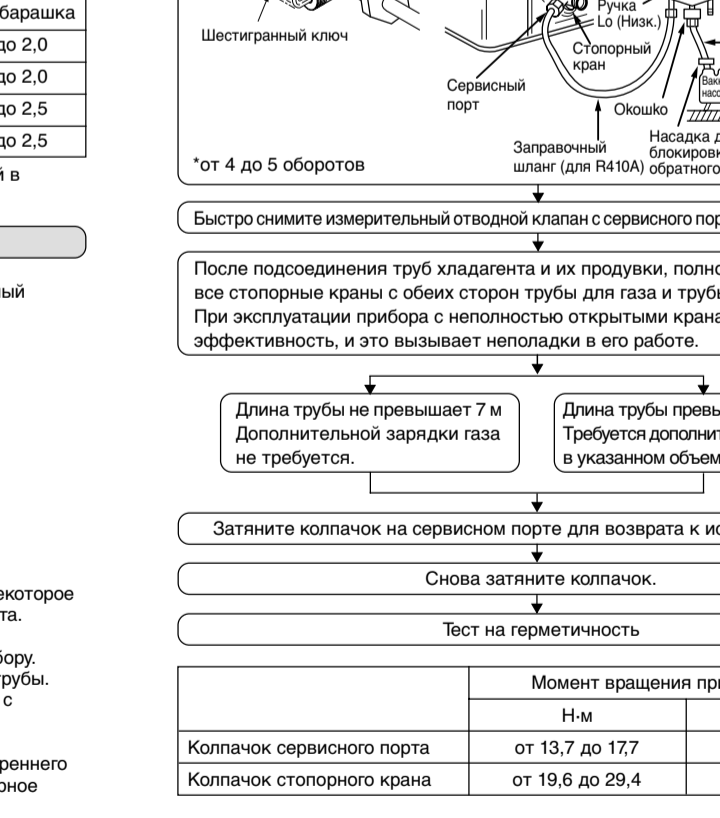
барашка

до 2,0

до 2,0

до 2,5

до 2,5

й в

ный

екоторое та.

бору. трубы. с

реннего рное

Шестигранный ключ

Ручка Lo (Низк.)

Стопорный кран

Сервисный порт

Окошко

Вак насо

Заправочный шланг (для R410A)

Насадка д блокировк обратного

*от 4 до 5 оборотов

Быстро снимите измерительный отводной клапан с сервисного пор

После подсоединения труб хладагента и их продувки, полно все стопорные краны с обеих сторон трубы для газа и трубы При эксплуатации прибора с неполностью открытыми крана эффективность, и это вызывает неполадки в его работе.

Длина трубы не превышает 7 м Дополнительной зарядки газа не требуется.

Длина трубы превы Требуется дополнит в указанном объем

Затяните колпачок на сервисном порте для возврата к ис

Снова затяните колпачок.

Тест на герметичность

| | Момент вращения пр | |
|---|---|---|
| | Н·м | |
| Колпачок сервисного порта | от 13,7 до 17,7 | |
| Колпачок стопорного крана | от 19,6 до 29,4 | |